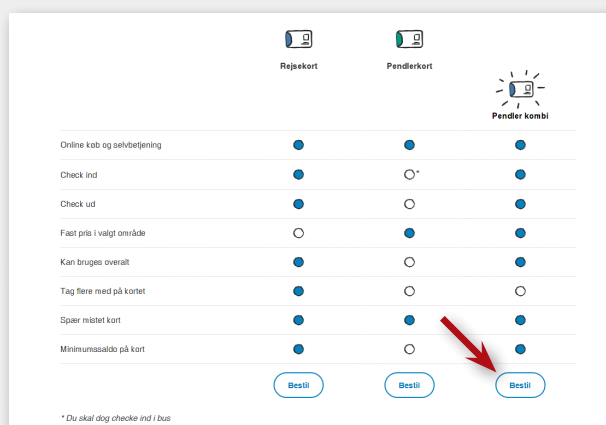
| | Rejsekort | Pendlerkort | Pendler kombi |
|---|---|---|---|
| Online køb og selvbetjening | ● | ● | ● |
| Check ind | ● | ○* | ● |
| Check ud | ● | ○ | ● |
| Fast pris i valgt område | ○ | ● | ● |
| Kan bruges overalt | ● | ○ | ● |
| Tag flere med på kortet | ● | ○ | ○ |
| Spær mistet kort | ● | ● | ● |
| Minimumssaldo på kort | ● | ○ | ● |
| | Bestil | Bestil | Bestil |

* Du skal dog checke ind i bus